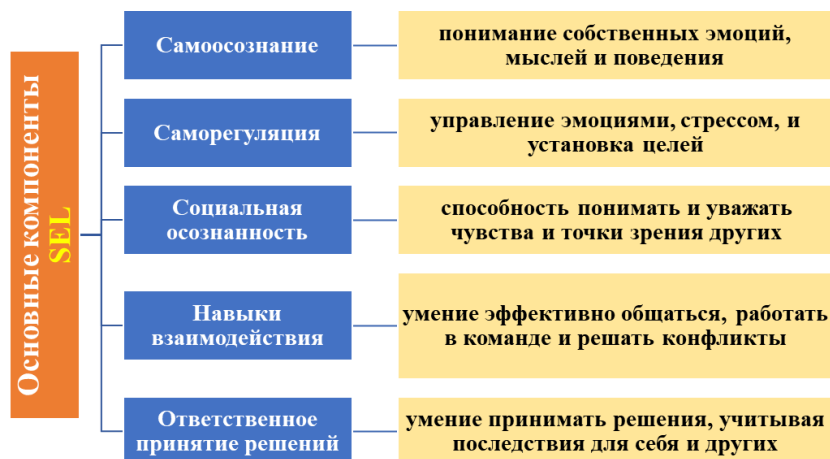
Основные компоненты SEL

Самоосознание

понимание собственных эмоций, мыслей и поведения

Саморегуляция

управление эмоциями, стрессом, и установка целей

Социальная осознанность

способность понимать и уважать чувства и точки зрения других

Навыки взаимодействия

умение эффективно общаться, работать в команде и решать конфликты

Ответственное принятие решений

умение принимать решения, учитывая последствия для себя и других